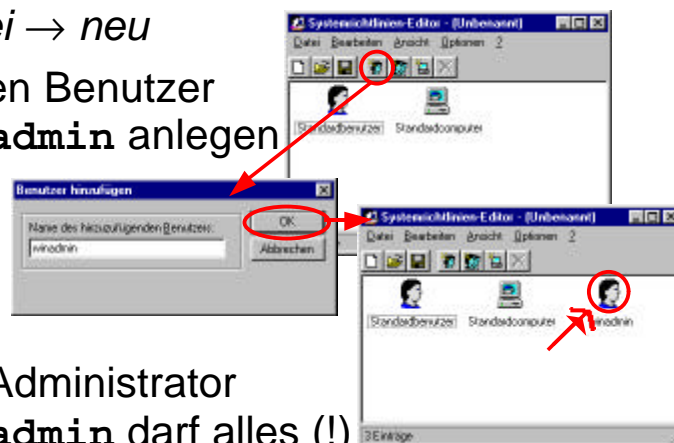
ei → neu

en Benutzer
admin anlegen

Systemrichtlinien-Editor - (Unbenannt)
Datei Bearbeiten Ansicht Optionen ?
Standardbenutzer Standardcomputer

Benutzer hinzufügen
Name des hinzuzufügenden Benutzers:
winadmin
OK
Abbrechen

Systemrichtlinien-Editor - (Unbenannt)
Datei Bearbeiten Ansicht Optionen ?
Standardbenutzer Standardcomputer winadmin
3 Einträge

Administrator
admin darf alles (!)